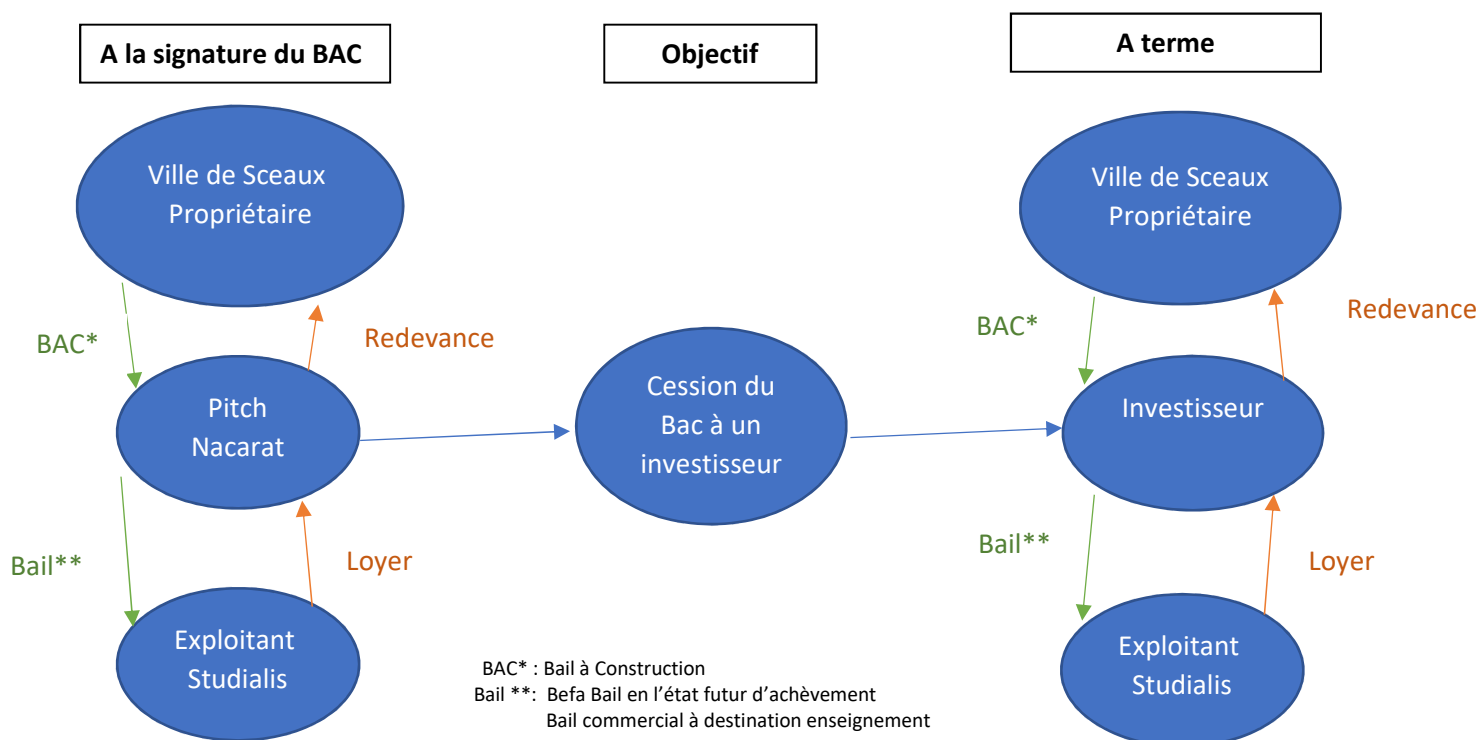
A la signature du BAC

Objectif

A terme

Ville de Sceaux Propriétaire

BAC*

Redevance

Pitch Nacarat

Bail**

Loyer

Exploitant Studialis

Cession du Bac à un investisseur

Ville de Sceaux Propriétaire

BAC*

Redevance

Investisseur

Bail**

Loyer

Exploitant Studialis

BAC* : Bail à Construction
Bail **: Befa Bail en l'état futur d'achèvement
Bail commercial à destination enseignement